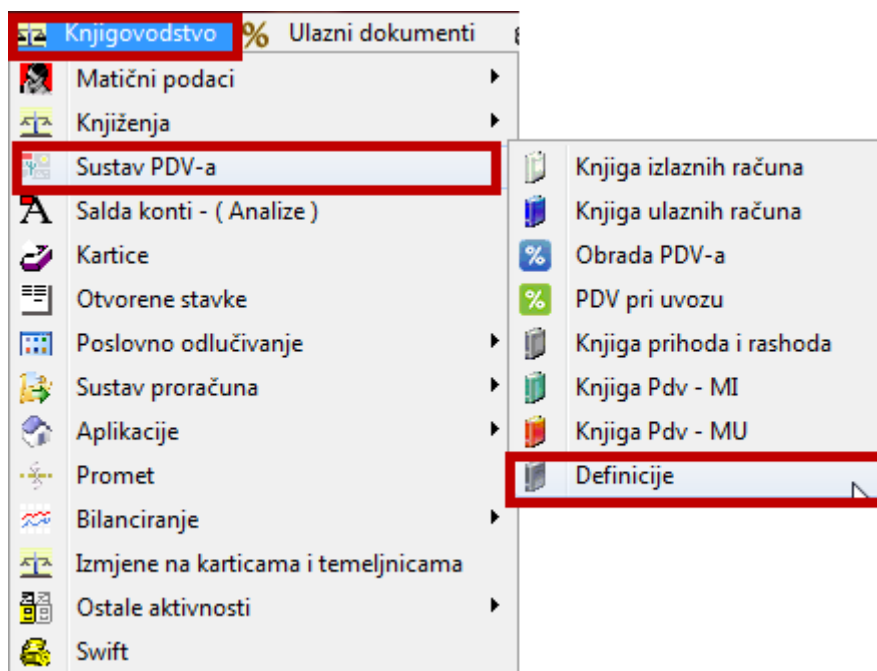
Knjigovodstvo % Ulazni dokumenti

Matični podaci
Knjiženja
Sustav PDV-a
Salda konti - ( Analize )
Kartice
Otvorene stavke
Poslovno odlučivanje
Sustav proračuna
Aplikacije
Promet
Bilanciranje
Izmjene na karticama i temeljnicama
Ostale aktivnosti
Swift

Knjiga izlaznih računa
Knjiga ulaznih računa
Obrada PDV-a
PDV pri uvozu
Knjiga prihoda i rashoda
Knjiga Pdv - MI
Knjiga Pdv - MU
Definicije